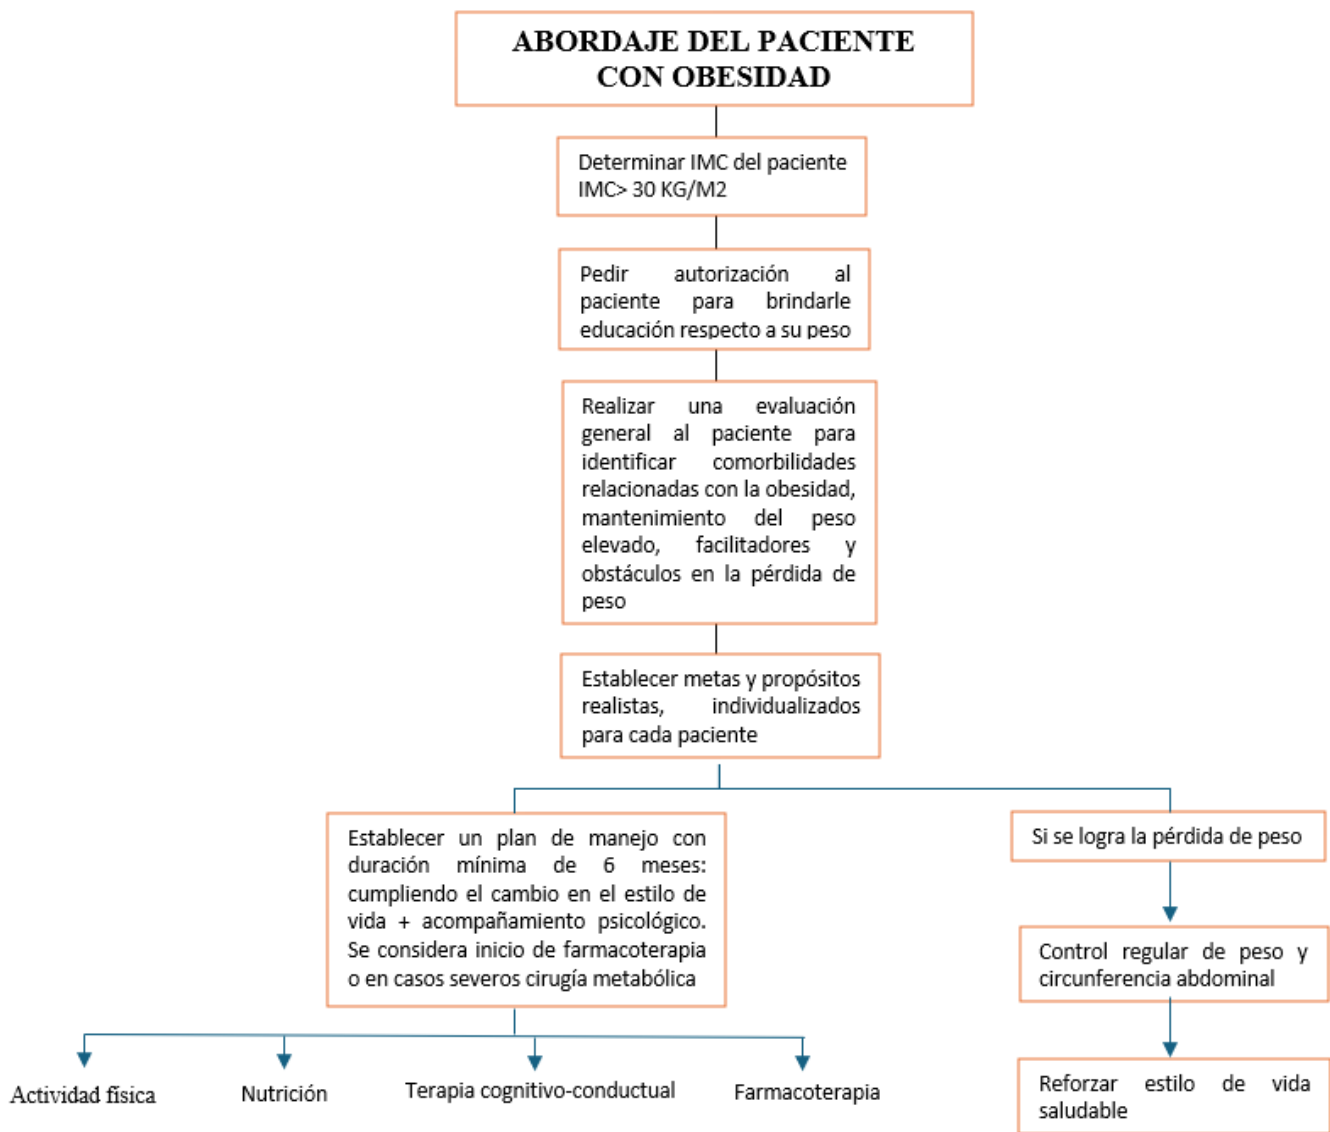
ABORDAJE DEL PACIENTE CON OBESIDAD

Determinar IMC del paciente IMC> 30 KG/M2

Pedir autorización al paciente para brindarle educación respecto a su peso

Realizar una evaluación general al paciente para identificar comorbilidades relacionadas con la obesidad, mantenimiento del peso elevado, facilitadores y obstáculos en la pérdida de peso

Establecer metas y propósitos realistas, individualizados para cada paciente

Establecer un plan de manejo con duración mínima de 6 meses: cumpliendo el cambio en el estilo de vida + acompañamiento psicológico. Se considera inicio de farmacoterapia o en casos severos cirugía metabólica

Si se logra la pérdida de peso

Control regular de peso y circunferencia abdominal

Reforzar estilo de vida saludable

Actividad física

Nutrición

Terapia cognitivo-conductual

Farmacoterapia